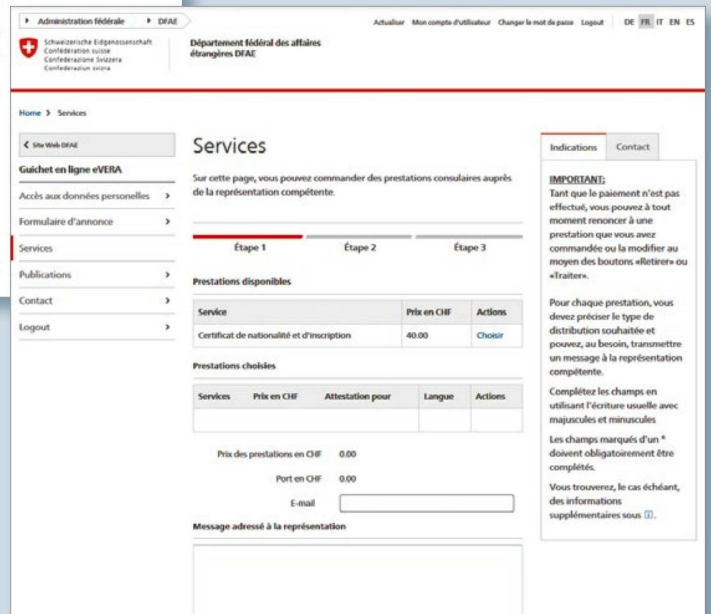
▸ Administration fédérale ▸ DFAE

Actualiser Mon compte d'utilisateur Changer le mot de passe Logout DE FR IT EN ES

Schweizerische Eidgenossenschaft
Confédération suisse
Confederazione Svizzera
Confederaziun svizra

Département fédéral des affaires étrangères DFAE

Home > Services

< Site Web DFAE

Guichet en ligne eVERA

Accès aux données personelles >

Formulaire d'annonce >

Services

Publications >

Contact >

Logout >

Services

Sur cette page, vous pouvez commander des prestations consulaires auprès de la représentation compétente.

Étape 1 Étape 2 Étape 3

Prestations disponibles

| Service | Prix en CHF | Actions |
|---|---|---|
| Certificat de nationalité et d'inscription | 40.00 | Choisir |

Prestations choisies

| Services | Prix en CHF | Attestation pour | Langue | Actions |
|---|---|---|---|---|
| | | | | |

Prix des prestations en CHF 0.00

Port en CHF 0.00

E-mail

Message adressé à la représentation

Indications Contact

IMPORTANT:
Tant que le paiement n'est pas effectué, vous pouvez à tout moment renoncer à une prestation que vous avez commandée ou la modifier au moyen des boutons «Retirer» ou «Traiter».

Pour chaque prestation, vous devez préciser le type de distribution souhaitée et pouvez, au besoin, transmettre un message à la représentation compétente.

Complétez les champs en utilisant l'écriture usuelle avec majuscules et minuscules

Les champs marqués d'un * doivent obligatoirement être complétés.

Vous trouverez, le cas échéant, des informations supplémentaires sous [i].